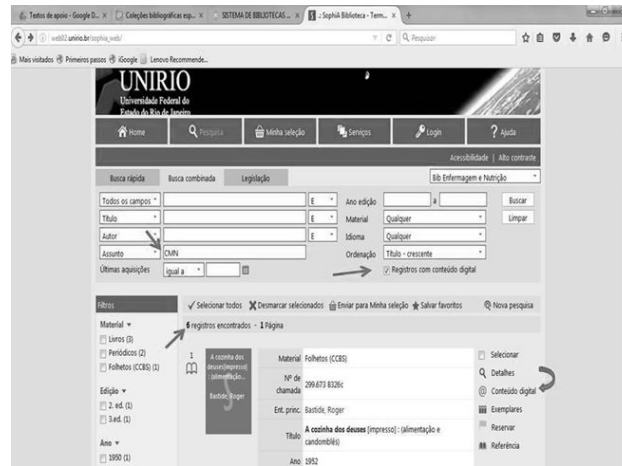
Textos de apoio - Google D... × Coleções bibliográficas esp... × SISTEMA DE BIBLIOTECAS ... × :SophiA Biblioteca - Term... × +

web02.unirio.br/sophia_web/

Pesquisar

Mais visitados Primeiros passos iGoogle Lenovo Recommende...

UNIRIO
Universidade Federal do Estado do Rio de Janeiro

Home Pesquisa Minha seleção Serviços Login Ajuda

Acessibilidade | Alto contraste

Busca rápida Busca combinada Legislação

Bib Enfermagem e Nutrição

Todos os campos E Ano edição a Buscar
Título E Material Qualquer Limpar
Autor E Idioma Qualquer
Assunto CMN Ordenação Título - crescente
Últimas aquisições igual a Registros com conteúdo digital

Filtros

Selecionar todos Desmarcar selecionados Enviar para Minha seleção Salvar favoritos Nova pesquisa

Material
Livros (3)
Periódicos (2)
Folhetos (CCBS) (1)

Edição
2. ed. (1)
3.ed. (1)

Ano
1950 (1)

6 registros encontrados - 1 Página

1

A cozinha dos deuses [impresso] (alimentação...
Bastide, Roger

| | |
|---|---|
| Material | Folhetos (CCBS) |
| Nº de chamada | 299.673 B326c |
| Ent. princ. | Bastide, Roger |
| Título | A cozinha dos deuses [impresso] : (alimentação e candomblés) |
| Ano | 1952 |

Selecionar
Detalhes
Conteúdo digital
Exemplares
Reservar
Referência